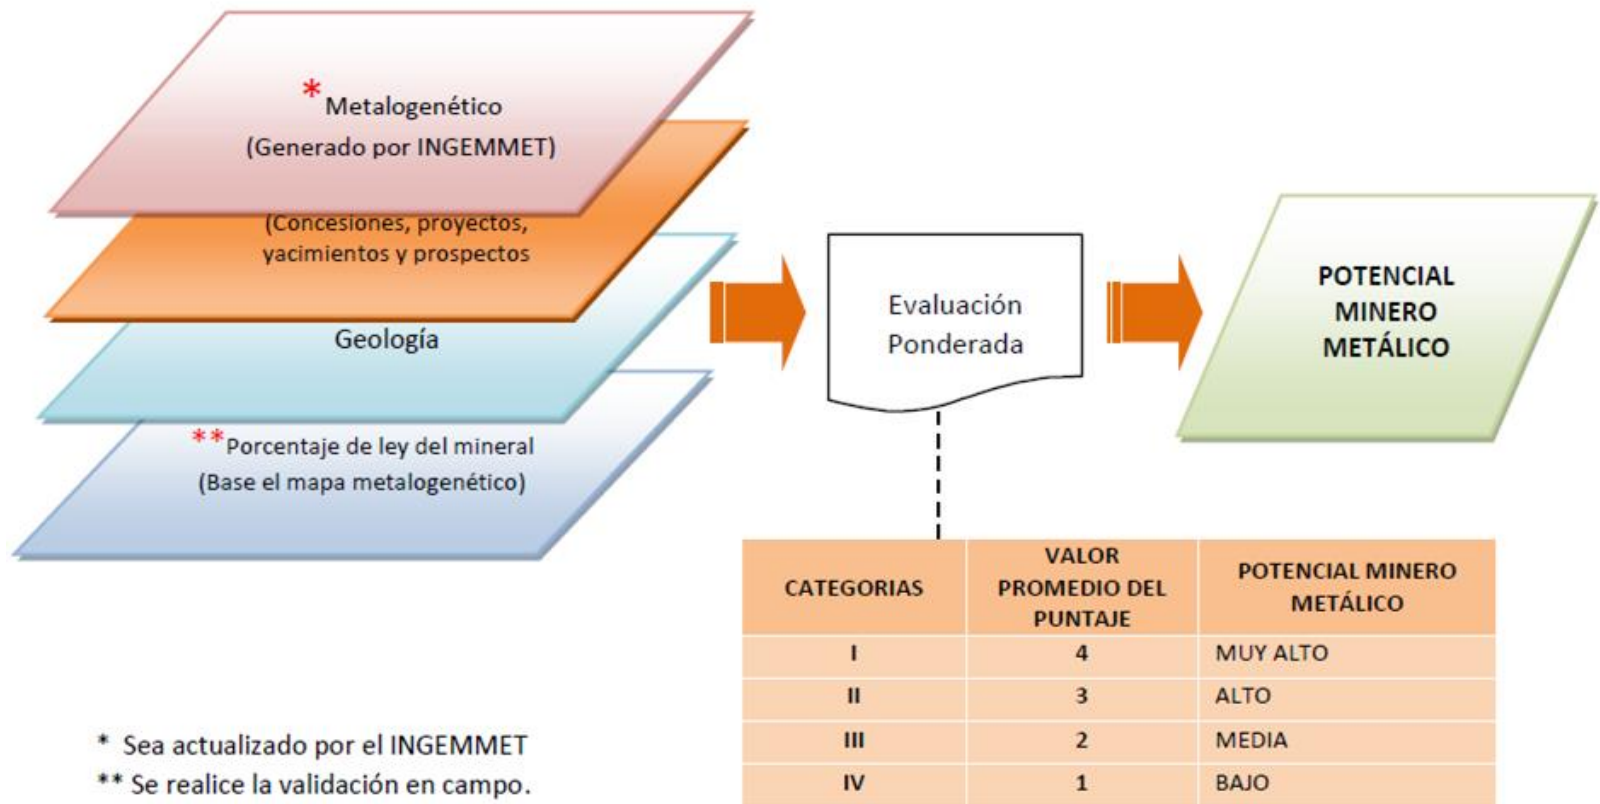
*Metalogenético
(Generado por INGEMMET)

(Concesiones, proyectos, yacimientos y prospectos

Geología

**Porcentaje de ley del mineral
(Base el mapa metalogenético)

Evaluación Ponderada

POTENCIAL MINERO METÁLICO

| CATEGORIAS | VALOR PROMEDIO DEL PUNTAJE | POTENCIAL MINERO METÁLICO |
|---|---|---|
| I | 4 | MUY ALTO |
| II | 3 | ALTO |
| III | 2 | MEDIA |
| IV | 1 | BAJO |

* Sea actualizado por el INGEMMET
** Se realice la validación en campo.